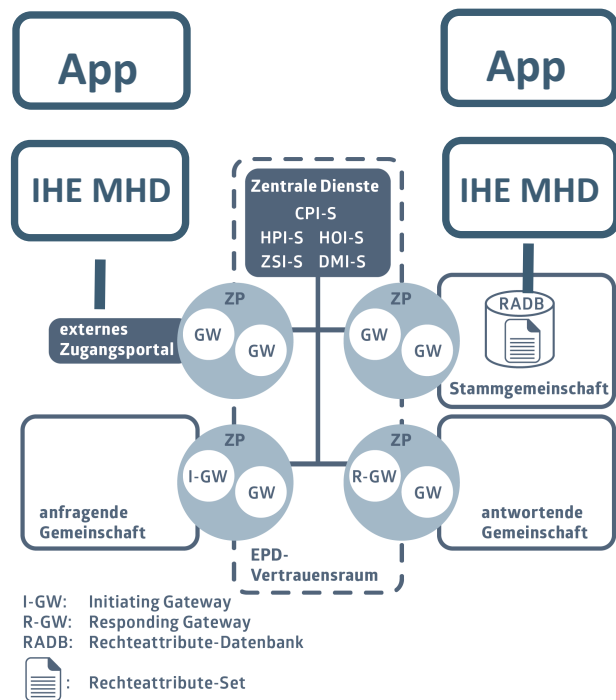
App

App

IHE MHD

IHE MHD

Zentrale Dienste
CPI-S
HPI-S HOI-S
ZSI-S DMI-S

externes Zugangsportal

ZP
GW
GW

ZP
GW
GW

RADB

Stammgemeinschaft

ZP
I-GW
GW

ZP
R-GW
GW

anfragende Gemeinschaft

antwortende Gemeinschaft

EPD-Vertrauensraum

I-GW: Initiating Gateway
R-GW: Responding Gateway
RADB: Rechteattribute-Datenbank

: Rechteattribute-Set